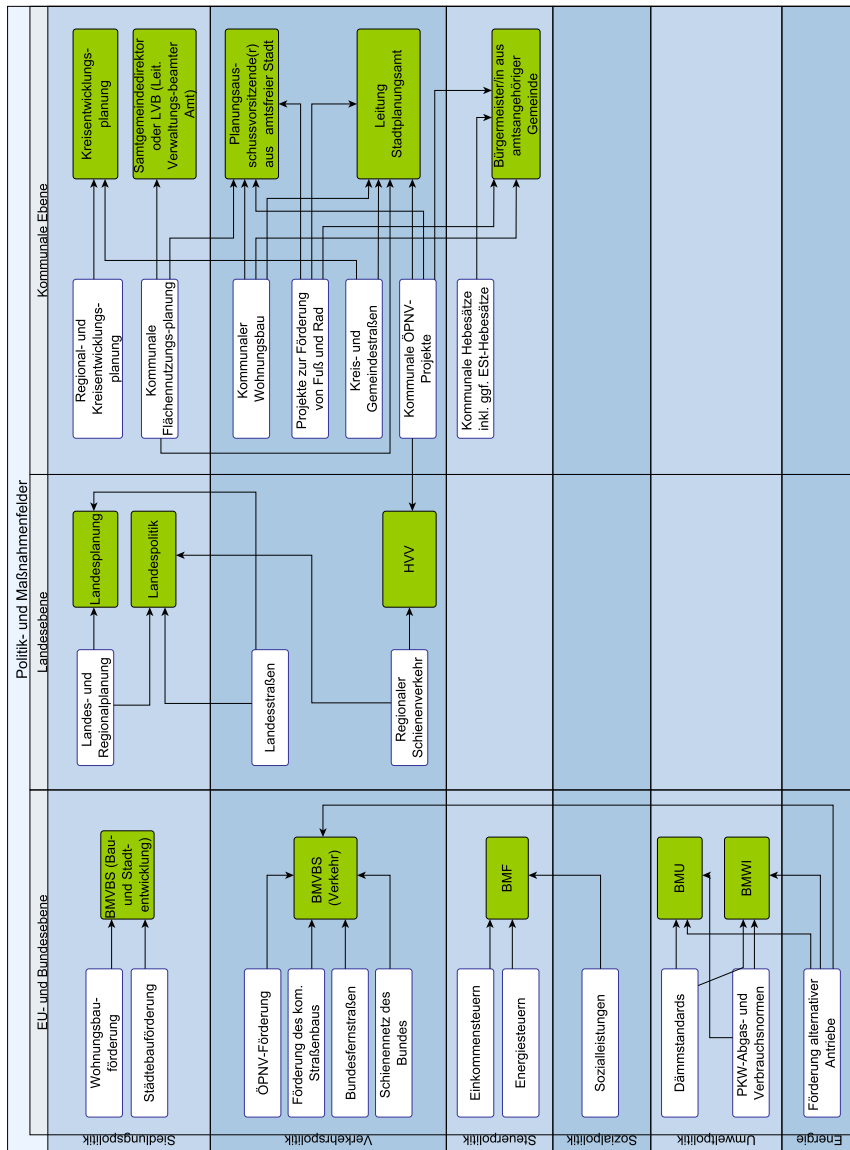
Politik- und Maßnahmenfelder

EU- und Bundesebene

Landesebene

Kommunale Ebene

Siedlungspolitik

Wohnungsbauförderung

Städtebauförderung

BMVBS (Bau- und Stadtentwicklung)

Landes- und Regionalplanung

Landesplanung

Landespolitik

Regional- und Kreisentwicklungsplanung

Kommunale Flächennutzungs-planung

Kreisentwicklungsplanung

Samtgemeindedirektor oder LVB (Leit. Verwaltungs-beamter Amt)

Verkehrspolitik

ÖPNV-Förderung

Förderung des kom. Straßenbaus

Bundesfernstraßen

Schienennetz des Bundes

BMVBS (Verkehr)

Landesstraßen

Regionaler Schienenverkehr

HVV

Kommunaler Wohnungsbau

Projekte zur Förderung von Fuß und Rad

Kreis- und Gemeindestraßen

Kommunale ÖPNV-Projekte

Planungsausschussvorsitzende(r) aus amtsfreier Stadt

Leitung Stadtplanungsamt

Bürgermeister/in aus amtsangehöriger Gemeinde

Steuerpolitik

Einkommensteuern

Energiesteuern

BMF

Kommunale Hebesätze inkl. ggf. ESt-Hebesätze

Sozialpolitik

Sozialleistungen

Umweltpolitik

Dämmstandards

PKW-Abgas- und Verbrauchsnormen

BMU

BMWI

Energie

Förderung alternativer Antriebe